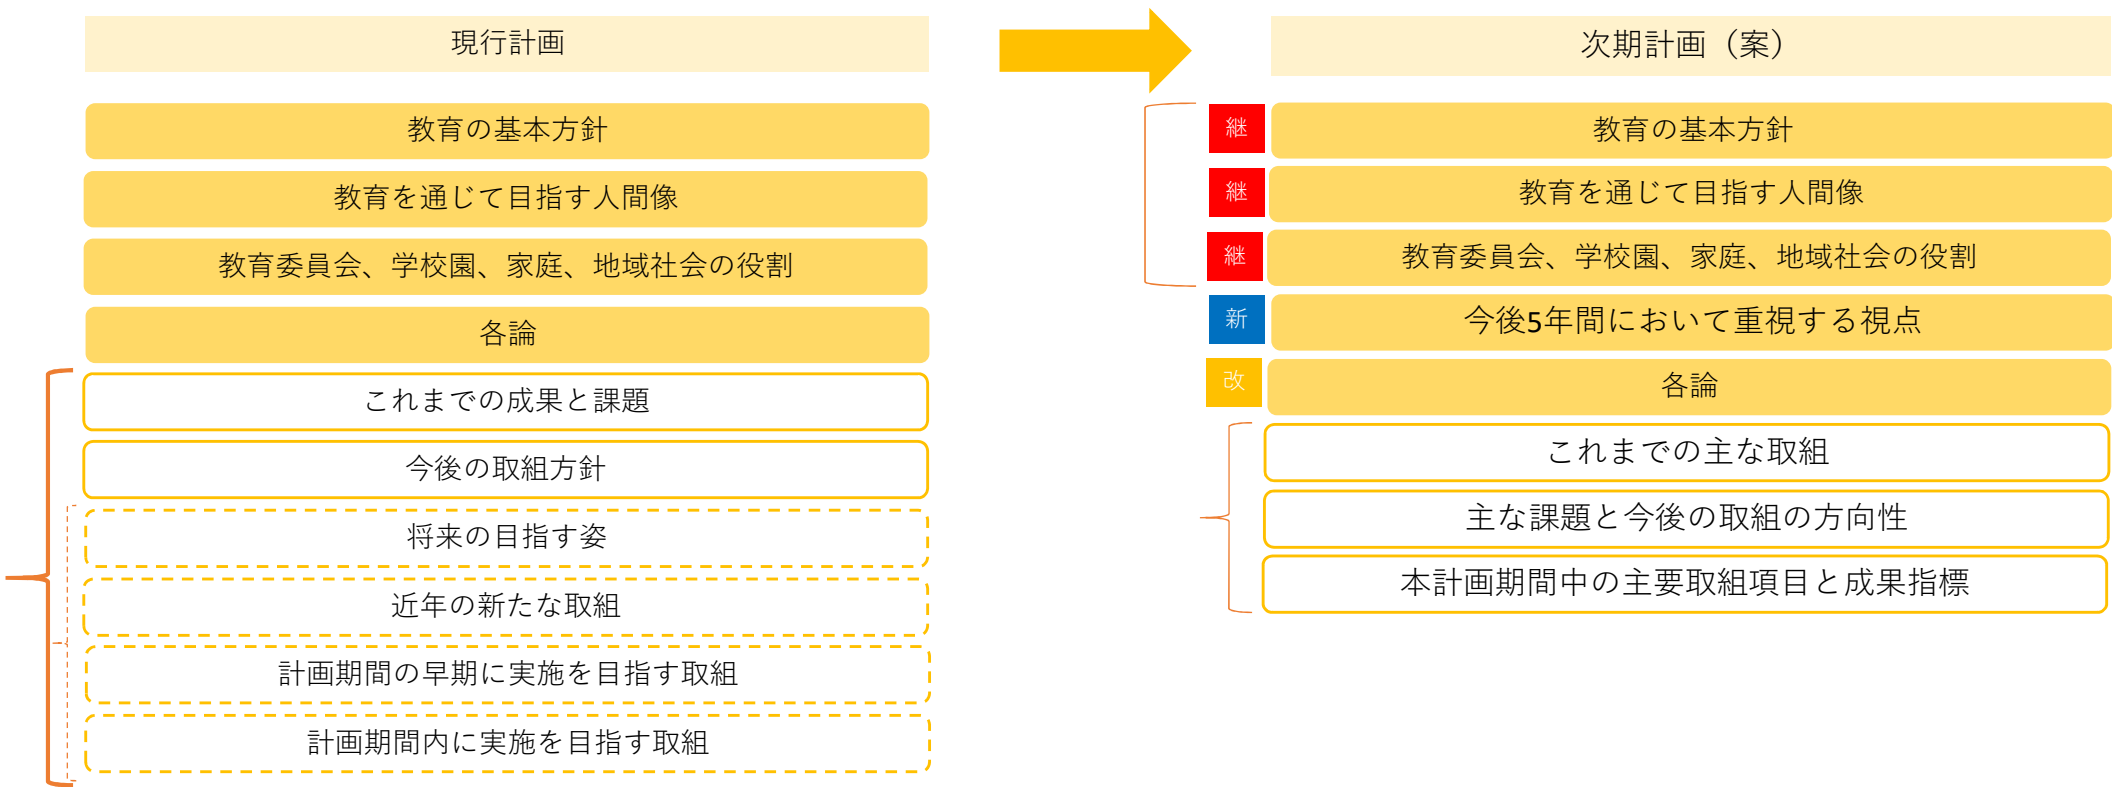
現行計画

教育の基本方針

教育を通じて目指す人間像

教育委員会、学校園、家庭、地域社会の役割

各論

これまでの成果と課題

今後の取組方針

将来の目指す姿

近年の新たな取組

計画期間の早期に実施を目指す取組

計画期間内に実施を目指す取組

次期計画（案）

継 教育の基本方針

継 教育を通じて目指す人間像

継 教育委員会、学校園、家庭、地域社会の役割

新 今後5年間において重視する視点

改 各論

これまでの主な取組

主な課題と今後の取組の方向性

本計画期間中の主要取組項目と成果指標